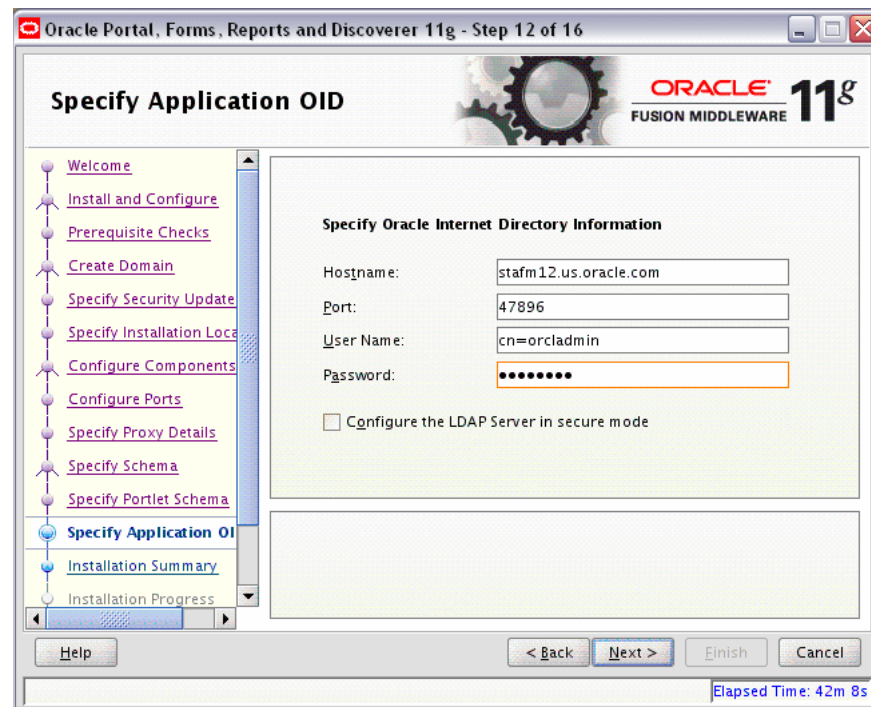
Oracle Portal, Forms, Reports and Discoverer 11g - Step 12 of 16

Specify Application OID

ORACLE FUSION MIDDLEWARE $11^g$

Welcome
Install and Configure
Prerequisite Checks
Create Domain
Specify Security Update
Specify Installation Loca
Configure Components
Configure Ports
Specify Proxy Details
Specify Schema
Specify Portlet Schema
Specify Application OI
Installation Summary
Installation Progress

Specify Oracle Internet Directory Information

Hostname: stafm12.us.oracle.com
Port: 47896
User Name: cn=orcladmin
Password: ••••••••

Configure the LDAP Server in secure mode

Help

< Back
Next >
Finish
Cancel

Elapsed Time: 42m 8s